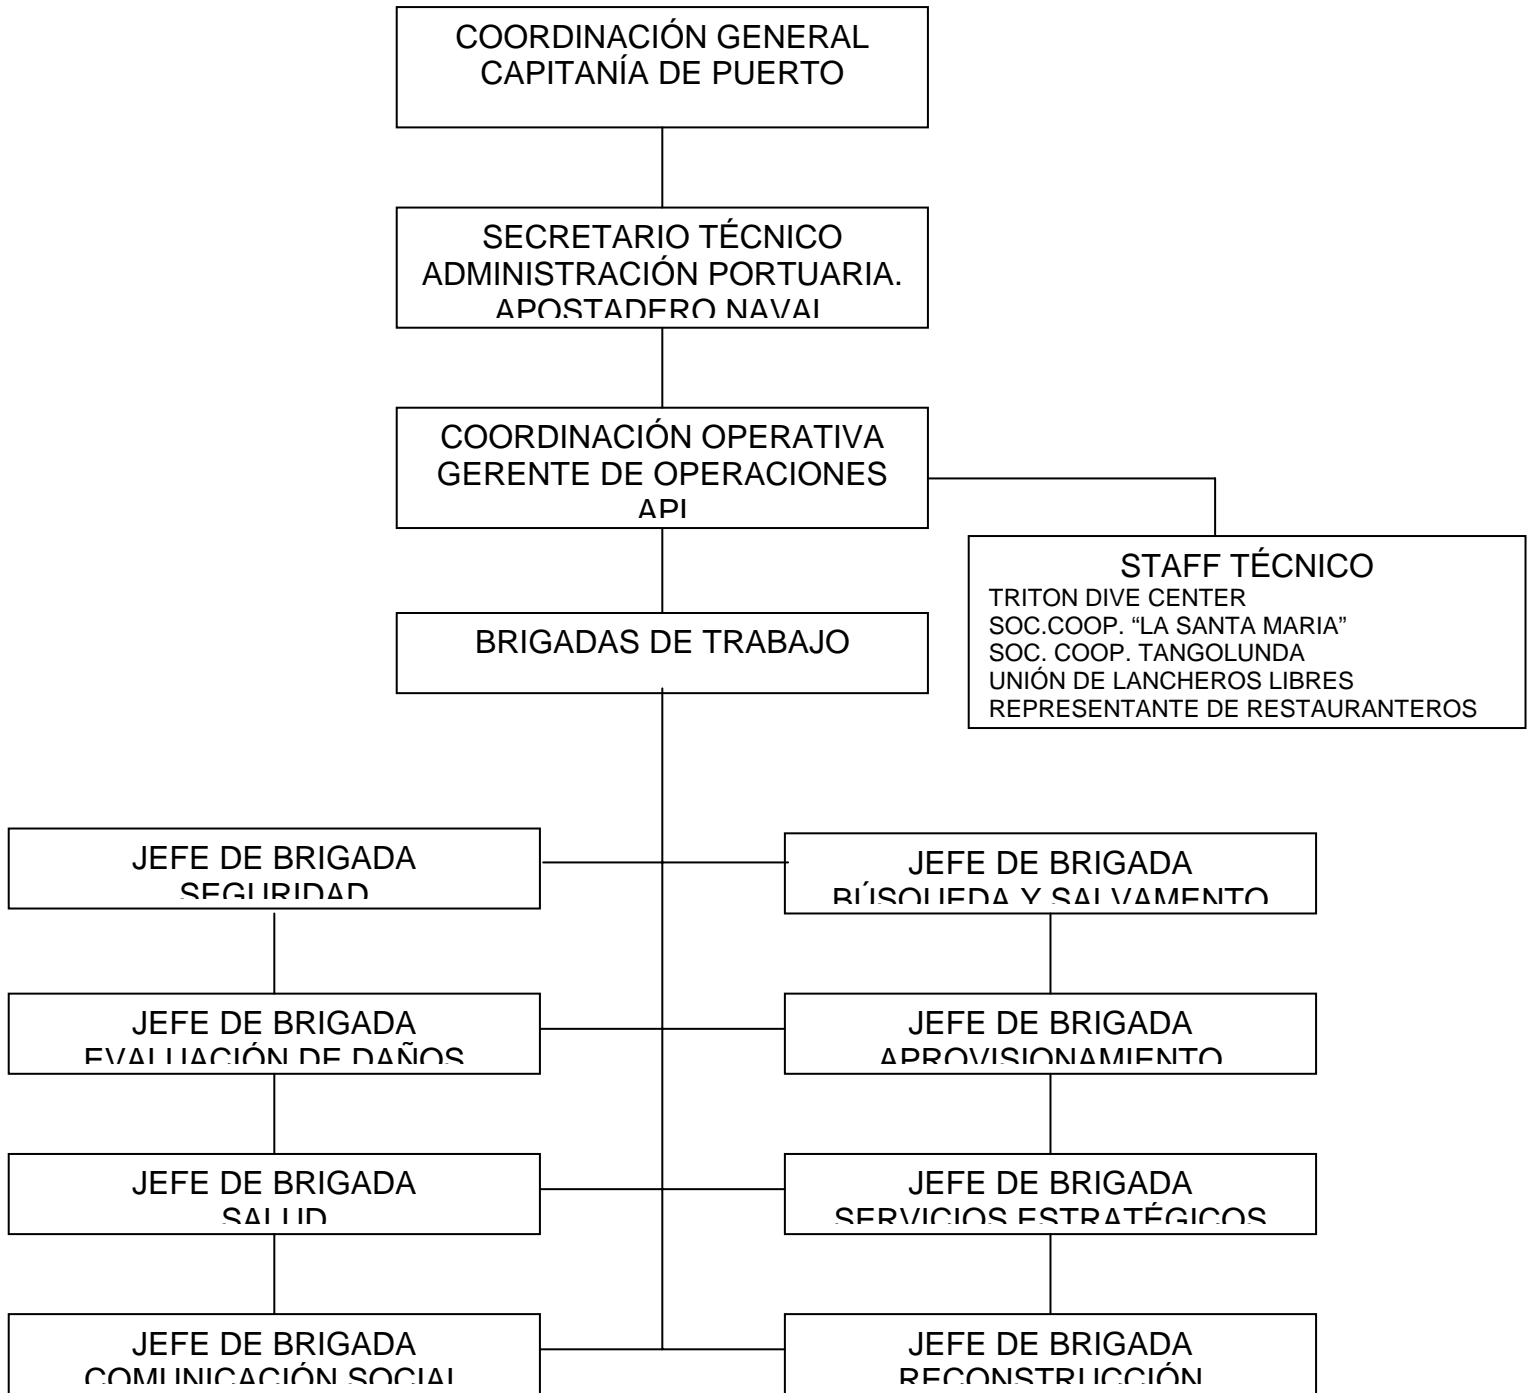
COORDINACIÓN GENERAL
CAPITANÍA DE PUERTO

SECRETARIO TÉCNICO
ADMINISTRACIÓN PORTUARIA.
APOSTADERO NAVAL

COORDINACIÓN OPERATIVA
GERENTE DE OPERACIONES
API

STAFF TÉCNICO
TRITON DIVE CENTER
SOC.COOP. "LA SANTA MARIA"
SOC. COOP. TANGOLUNDA
UNIÓN DE LANCHEROS LIBRES
REPRESENTANTE DE RESTAURANTEROS

BRIGADAS DE TRABAJO

JEFE DE BRIGADA
SEGURIDAD

JEFE DE BRIGADA
BÚSQUEDA Y SALVAMENTO

JEFE DE BRIGADA
EVALUACIÓN DE DAÑOS

JEFE DE BRIGADA
APROVISIONAMIENTO

JEFE DE BRIGADA
SALUD

JEFE DE BRIGADA
SERVICIOS ESTRATÉGICOS

JEFE DE BRIGADA
COMUNICACIÓN SOCIAL

JEFE DE BRIGADA
RECONSTRUCCIÓN